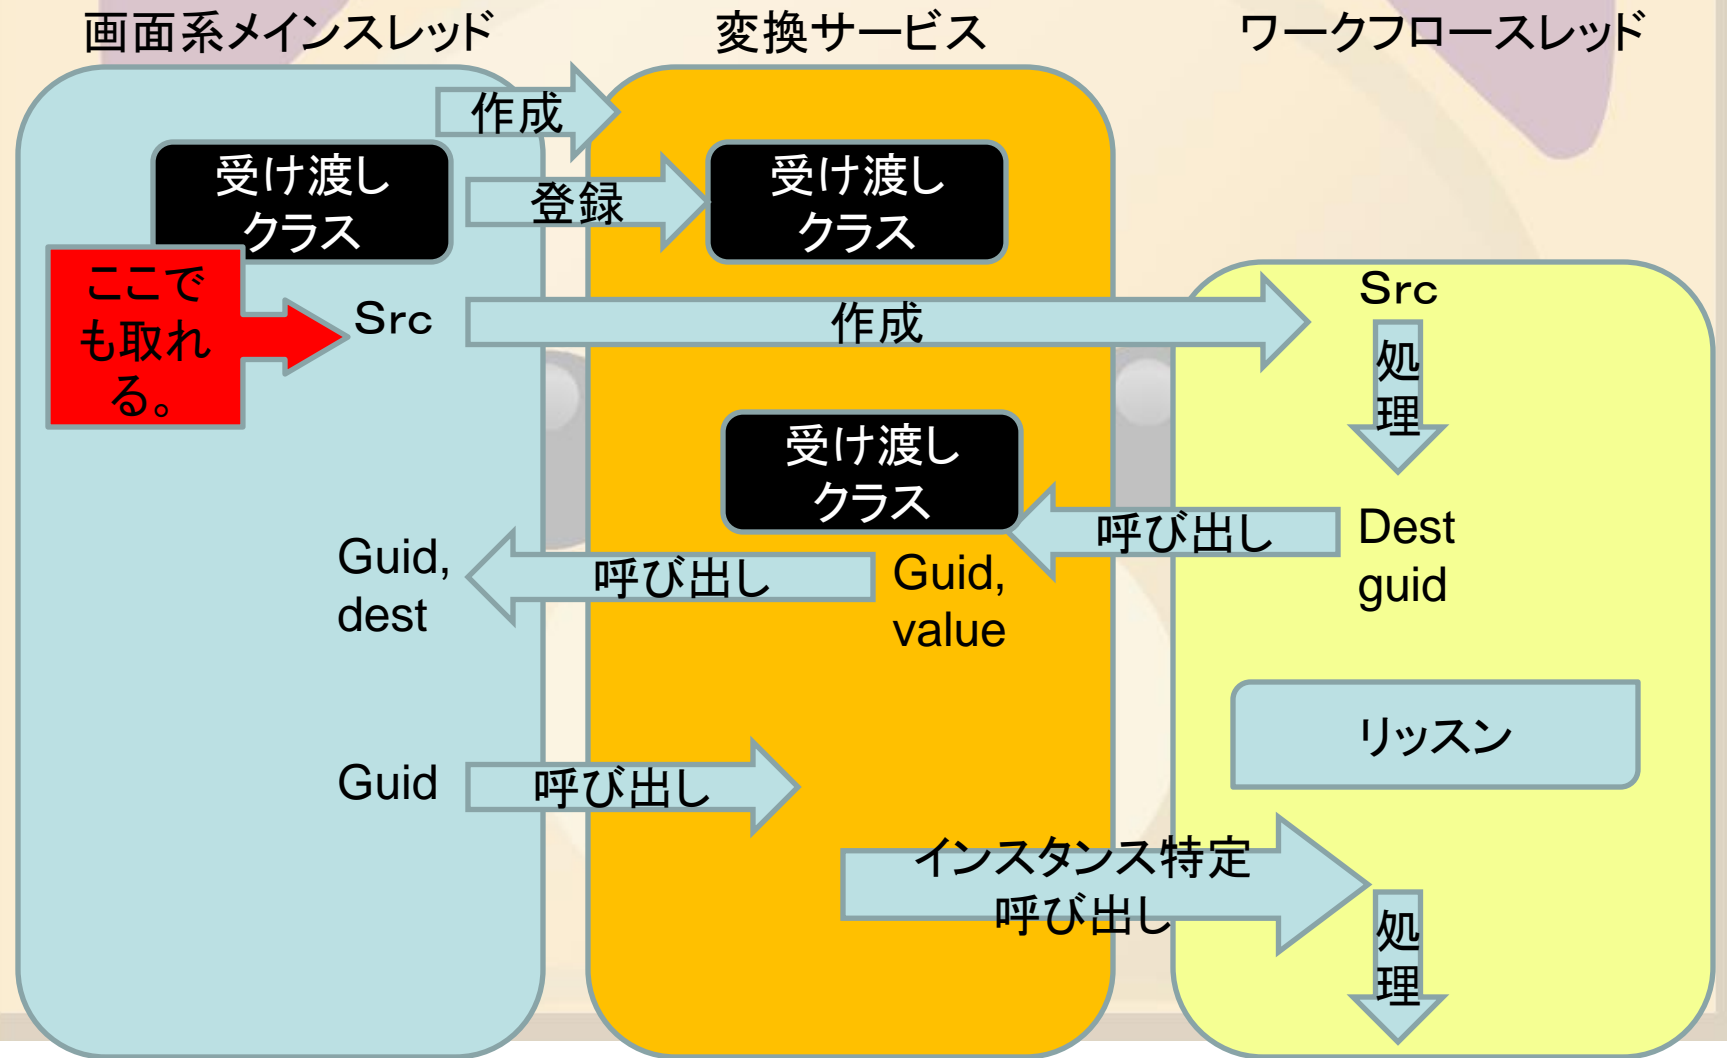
画面系メインスレッド

変換サービス

ワークフロースレッド

作成

受け渡しクラス

登録

受け渡しクラス

ここでも取れる。

Src

作成

Src

処理

受け渡しクラス

呼び出し

Dest guid

Guid, dest

呼び出し

Guid, value

リッスン

Guid

呼び出し

インスタンス特定呼び出し

処理